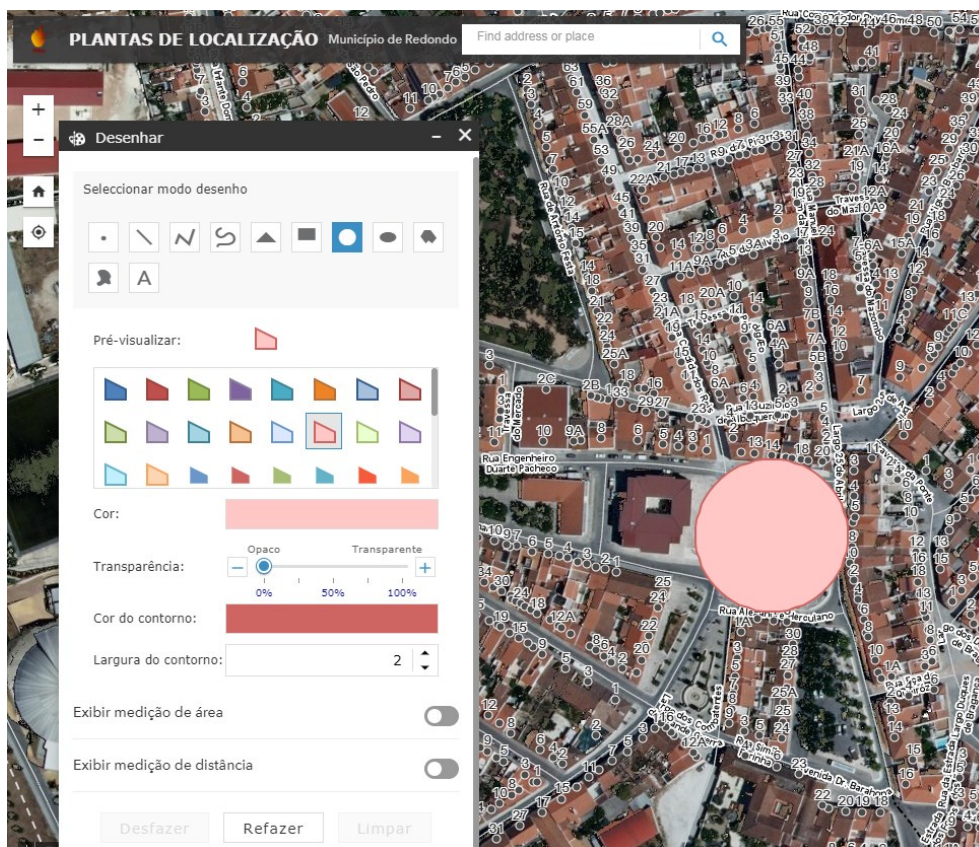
PLANTAS DE LOCALIZAÇÃO Município de Redondo

Find address or place

+
−

Desenhar

Seleccionar modo desenho

A

Pré-visualizar:

Cor:

Transparência:

Opaco Transparente

0% 50% 100%

Cor do contorno:

Largura do contorno: 2

Exibir medição de área

Exibir medição de distância

Desfazer Refazer Limpar

Largo do

Rua Engenheiro Duarte Pacheco

Rua Alexandre Herculano

Travessa do Mato